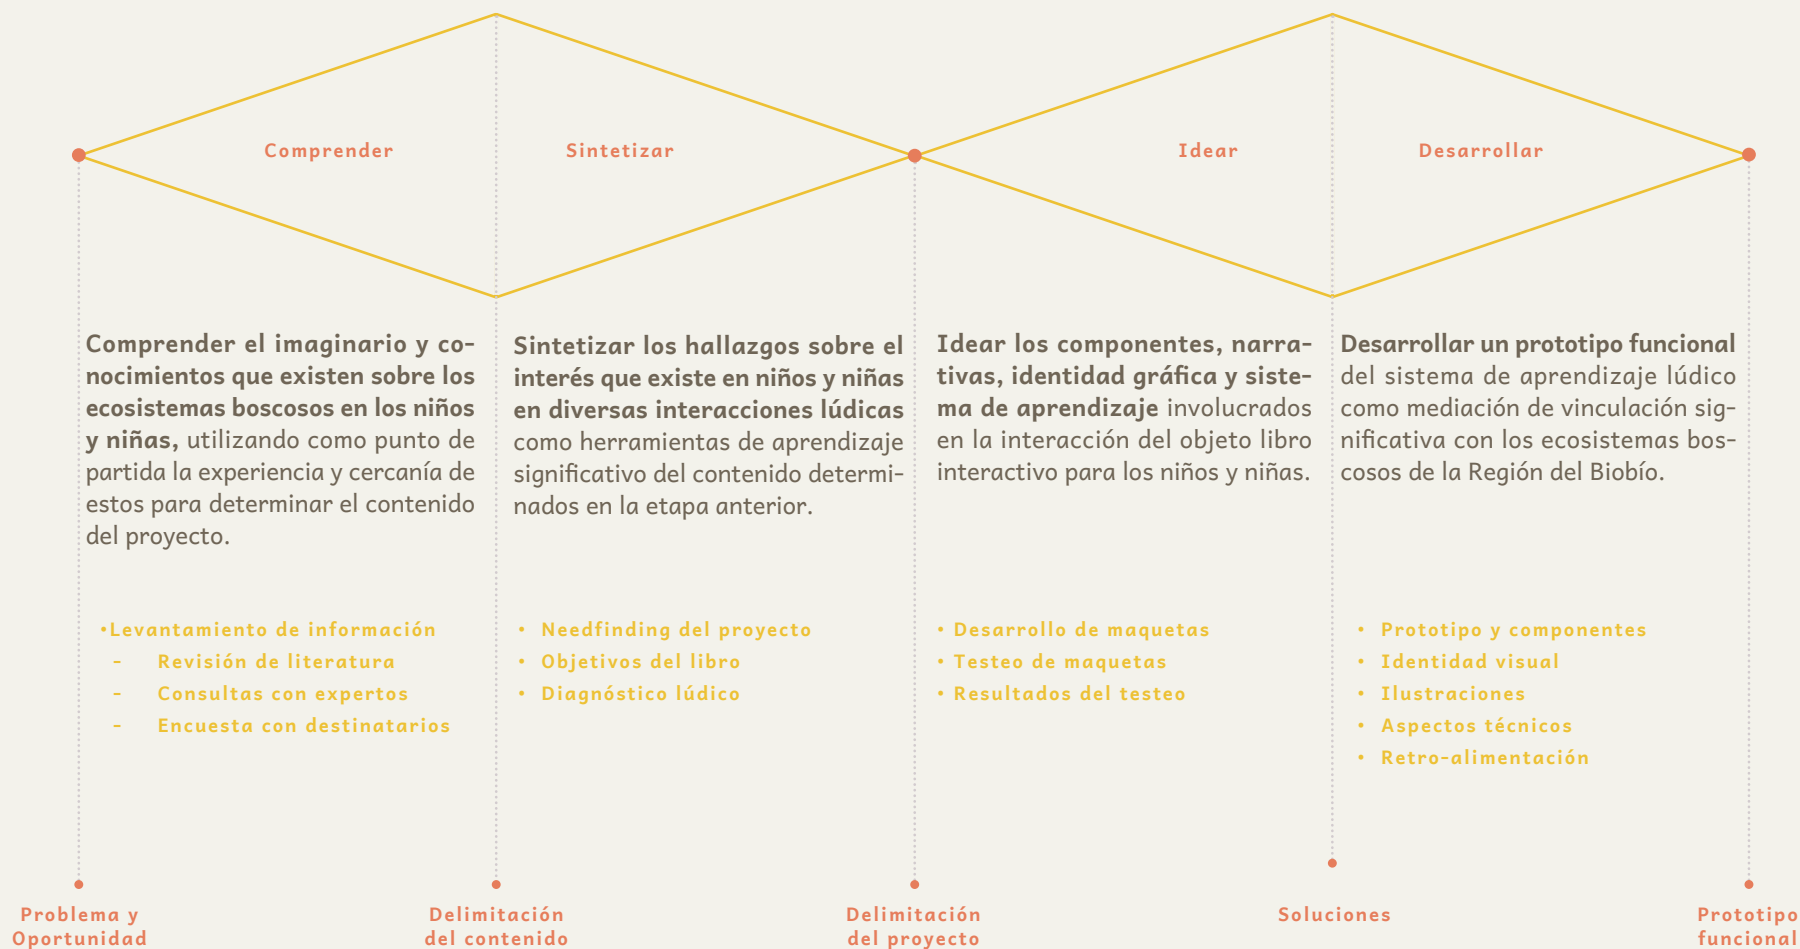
Comprender

Sintetizar

Idear

Desarrollar

**Comprender el imaginario y conocimientos que existen sobre los ecosistemas boscosos en los niños y niñas,** utilizando como punto de partida la experiencia y cercanía de estos para determinar el contenido del proyecto.

•Levantamiento de información
- Revisión de literatura
- Consultas con expertos
- Encuesta con destinatarios

**Sintetizar los hallazgos sobre el interés que existe en niños y niñas en diversas interacciones lúdicas** como herramientas de aprendizaje significativo del contenido determinados en la etapa anterior.

• Needfinding del proyecto
• Objetivos del libro
• Diagnóstico lúdico

**Idear los componentes, narrativas, identidad gráfica y sistema de aprendizaje** involucrados en la interacción del objeto libro interactivo para los niños y niñas.

• Desarrollo de maquetas
• Testeo de maquetas
• Resultados del testeo

**Desarrollar un prototipo funcional** del sistema de aprendizaje lúdico como mediación de vinculación significativa con los ecosistemas boscosos de la Región del Biobío.

• Prototipo y componentes
• Identidad visual
• Ilustraciones
• Aspectos técnicos
• Retro-alimentación

Problema y Oportunidad

Delimitación del contenido

Delimitación del proyecto

Soluciones

Prototipo funcional